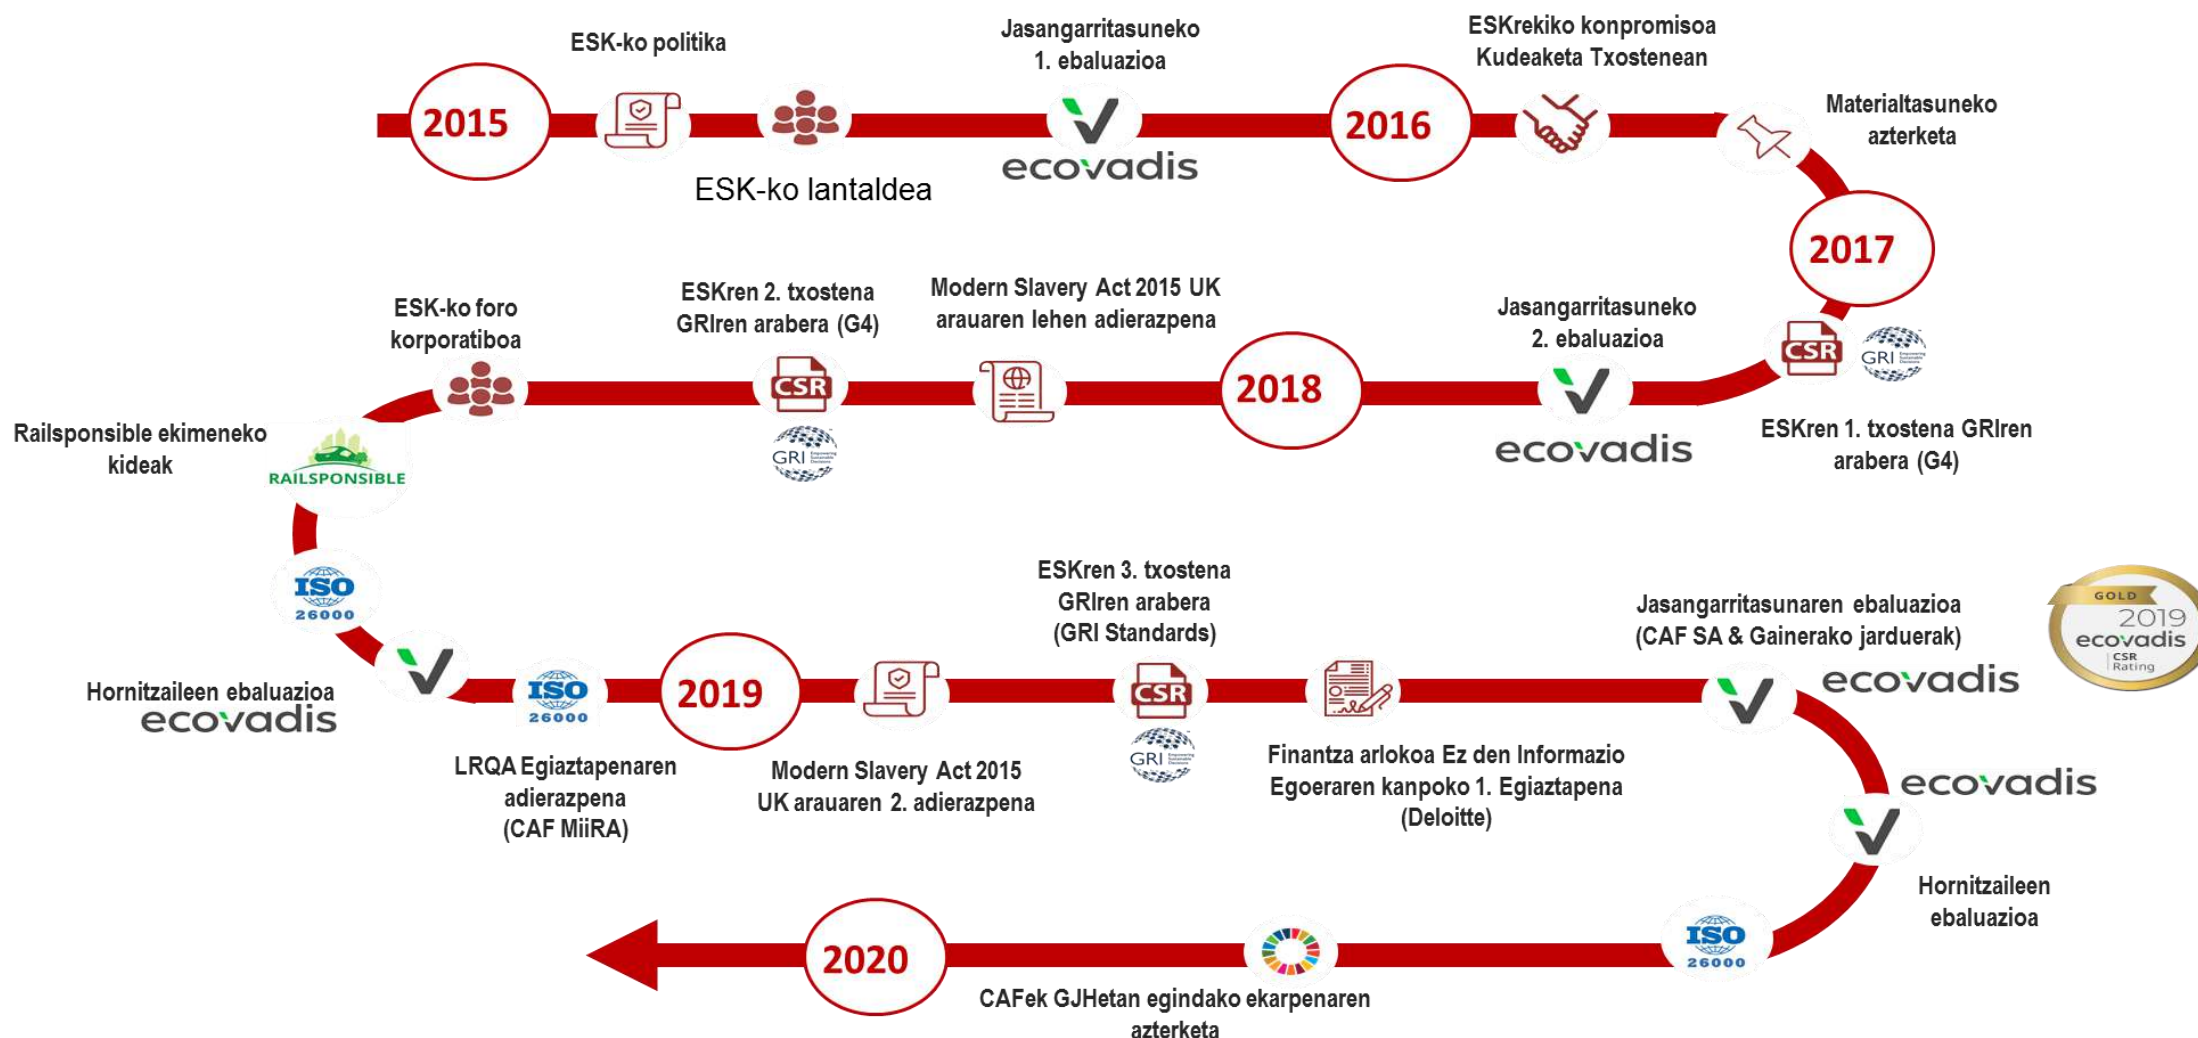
2015

ESK-ko politika

ESK-ko lantaldea

Jasangarritasuneko 1. ebaluazioa

ecovadis

2016

ESKrekiko konpromisoa Kudeaketa Txostenean

Materialtasuneko azterketa

2017

CSR

GRI

ESKren 1. txostena GRIren arabera (G4)

Jasangarritasuneko 2. ebaluazioa

ecovadis

2018

Modern Slavery Act 2015 UK arauaren lehen adierazpena

ESKren 2. txostena GRIren arabera (G4)

CSR

GRI

ESK-ko foro korporatiboa

Railsponsible ekimeneko kideak

RAILSPONSIBLE

ISO 26000

Hornitzaileen ebaluazioa

ecovadis

ISO 26000

LRQA Egiaztapenaren adierazpena (CAF MiiRA)

2019

Modern Slavery Act 2015 UK arauaren 2. adierazpena

ESKren 3. txostena GRIren arabera (GRI Standards)

CSR

GRI

Finantza arlokoa Ez den Informazio Egoeraren kanpoko 1. Egiaztapena (Deloitte)

Jasangarritasunaren ebaluazioa (CAF SA & Gainerako jarduerak)

ecovadis

GOLD 2019 ecovadis CSR Rating

ecovadis

Hornitzaileen ebaluazioa

ISO 26000

CAFek GJHetan egindako ekarpenaren azterketa

2020